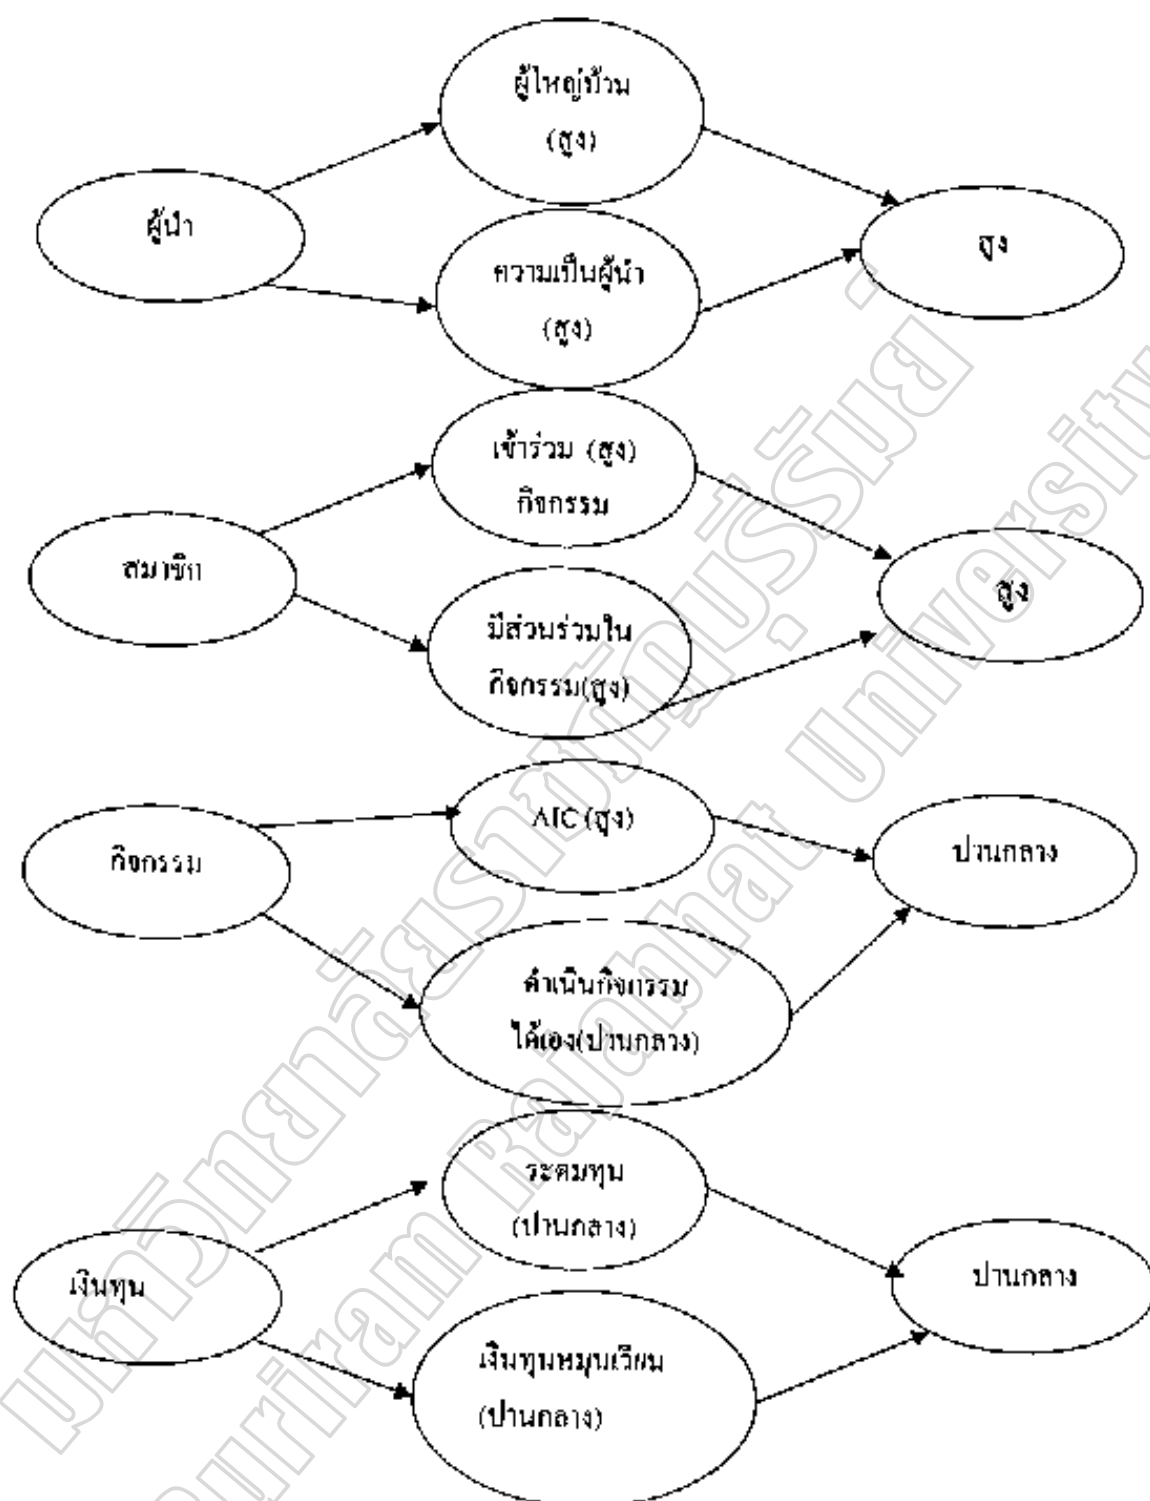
ผู้ใหญ่บ้าน (สูง)

ผู้นำ

สูง

ความเป็นผู้นำ (สูง)

เข้าร่วม (สูง) กิจกรรม

สมาชิก

สูง

มีส่วนร่วมใน กิจกรรม(สูง)

AIC (สูง)

กิจกรรม

ปานกลาง

ดำเนินกิจกรรม ได้เอง(ปานกลาง)

ระดมทุน (ปานกลาง)

เงินทุน

ปานกลาง

เงินทุนหมุนเวียน (ปานกลาง)

มหาวิทยาลัยราชภัฏบุรีรัมย์ Buriram Rajabhat University